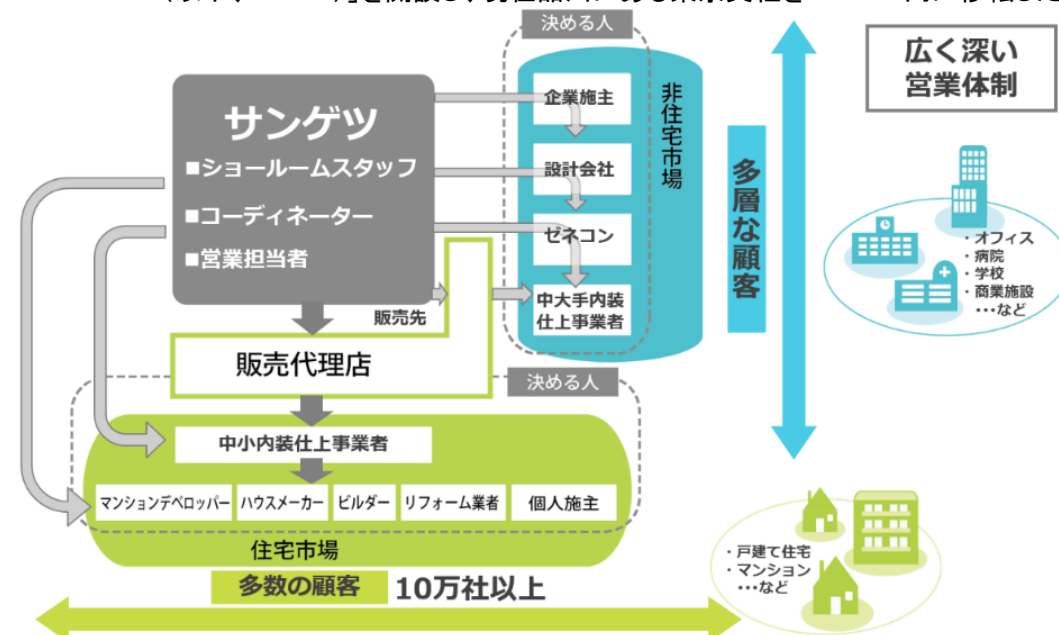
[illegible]

決める人

広く深い
営業体制

サンゲツ
■ショールームスタッフ
■コーディネーター
■営業担当者

企業施主
設計会社
ゼネコン
中大手内装
仕上事業者

非住宅市場

多層な顧客

・オフィス
・病院
・学校
・商業施設
・・・など

販売先

販売代理店

決める人

中小内装仕上事業者

マンションデベロッパー
ハウスメーカー
ビルダー
リフォーム業者
個人施主

住宅市場

・戸建て住宅
・マンション
・・・など

多数の顧客 10万社以上